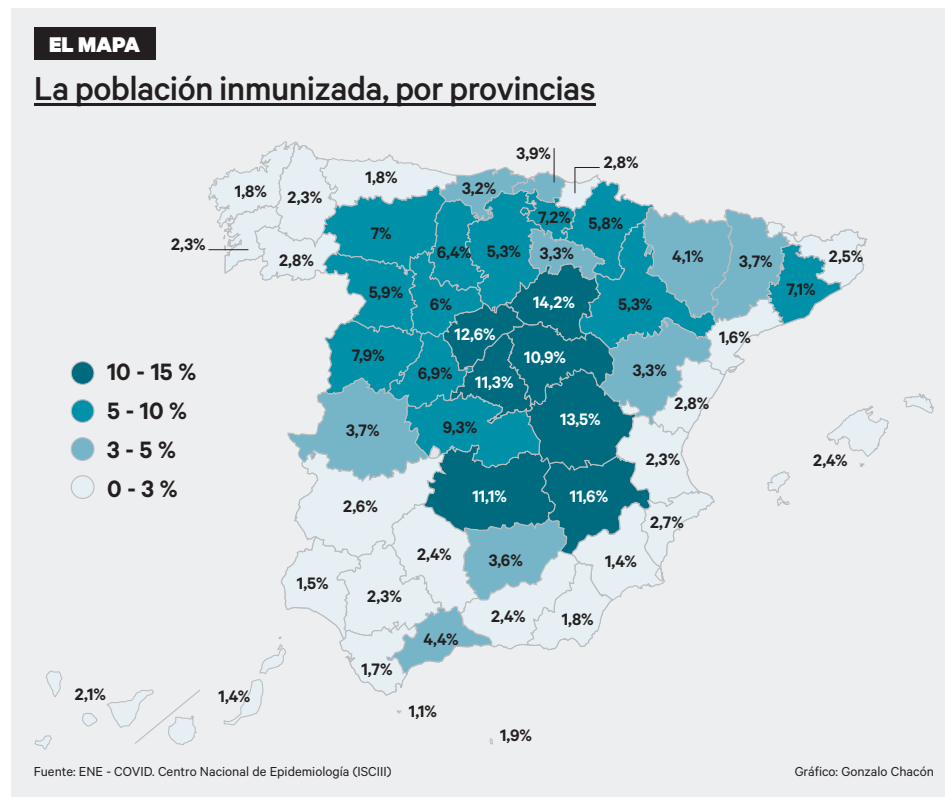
EL MAPA

La población inmunizada, por provincias

10 - 15 %
5 - 10 %
3 - 5 %
0 - 3 %

3,9%
2,8%
1,8%
2,3%
1,8%
3,2%
7,2%
5,8%
2,3%
7%
6,4%
5,3%
3,3%
4,1%
3,7%
2,5%
2,8%
5,9%
6%
14,2%
5,3%
7,1%
12,6%
1,6%
7,9%
6,9%
10,9%
3,3%
11,3%
2,8%
3,7%
9,3%
13,5%
2,3%
2,4%
11,1%
11,6%
2,6%
2,7%
2,4%
3,6%
1,4%
1,5%
2,3%
2,4%
1,8%
4,4%
1,7%
2,1%
1,4%
1,1%
1,9%

Fuente: ENE - COVID. Centro Nacional de Epidemiología (ISCIII)

Gráfico: Gonzalo Chacón